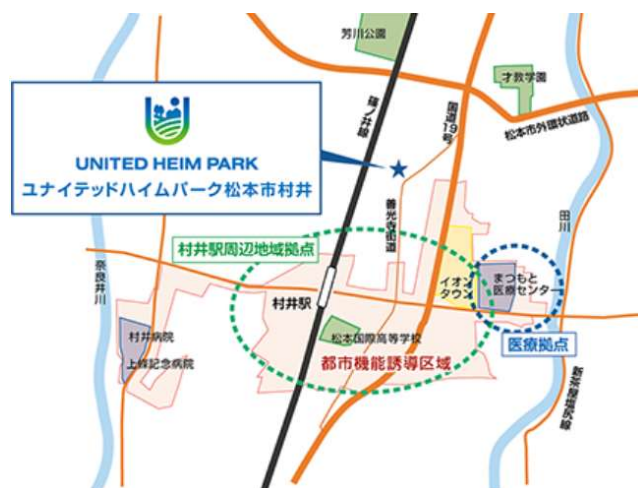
芳川公園

才教学園

国道19号

篠ノ井線

松本市外環状道路

UNITED HEIM PARK
ユナイテッドハイムパーク松本市村井

善光寺街道

田川

村井駅周辺地域拠点

奈良井川

村井駅

イオンタウン

まつもと医療センター

松本国際高等学校

村井病院

上條記念病院

都市機能誘導区域

医療拠点

新茶臼線沢線